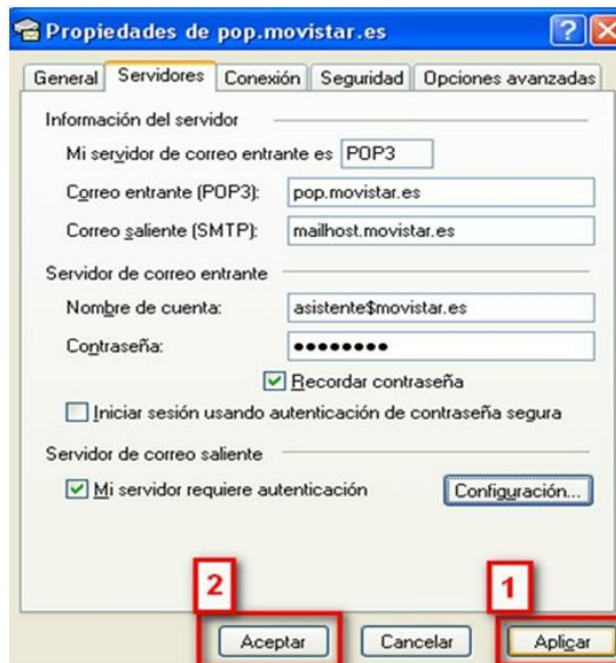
Propiedades de pop.movistar.es

General | Servidores | Conexión | Seguridad | Opciones avanzadas

Información del servidor

Mi servidor de correo entrante es POP3

Correo entrante (POP3): pop.movistar.es

Correo saliente (SMTP): mailhost.movistar.es

Servidor de correo entrante

Nombre de cuenta: asistente$movistar.es

Contraseña: ••••••••

Recordar contraseña

Iniciar sesión usando autenticación de contraseña segura

Servidor de correo saliente

Mi servidor requiere autenticación

Configuración...

2

1

Aceptar

Cancelar

Aplicar